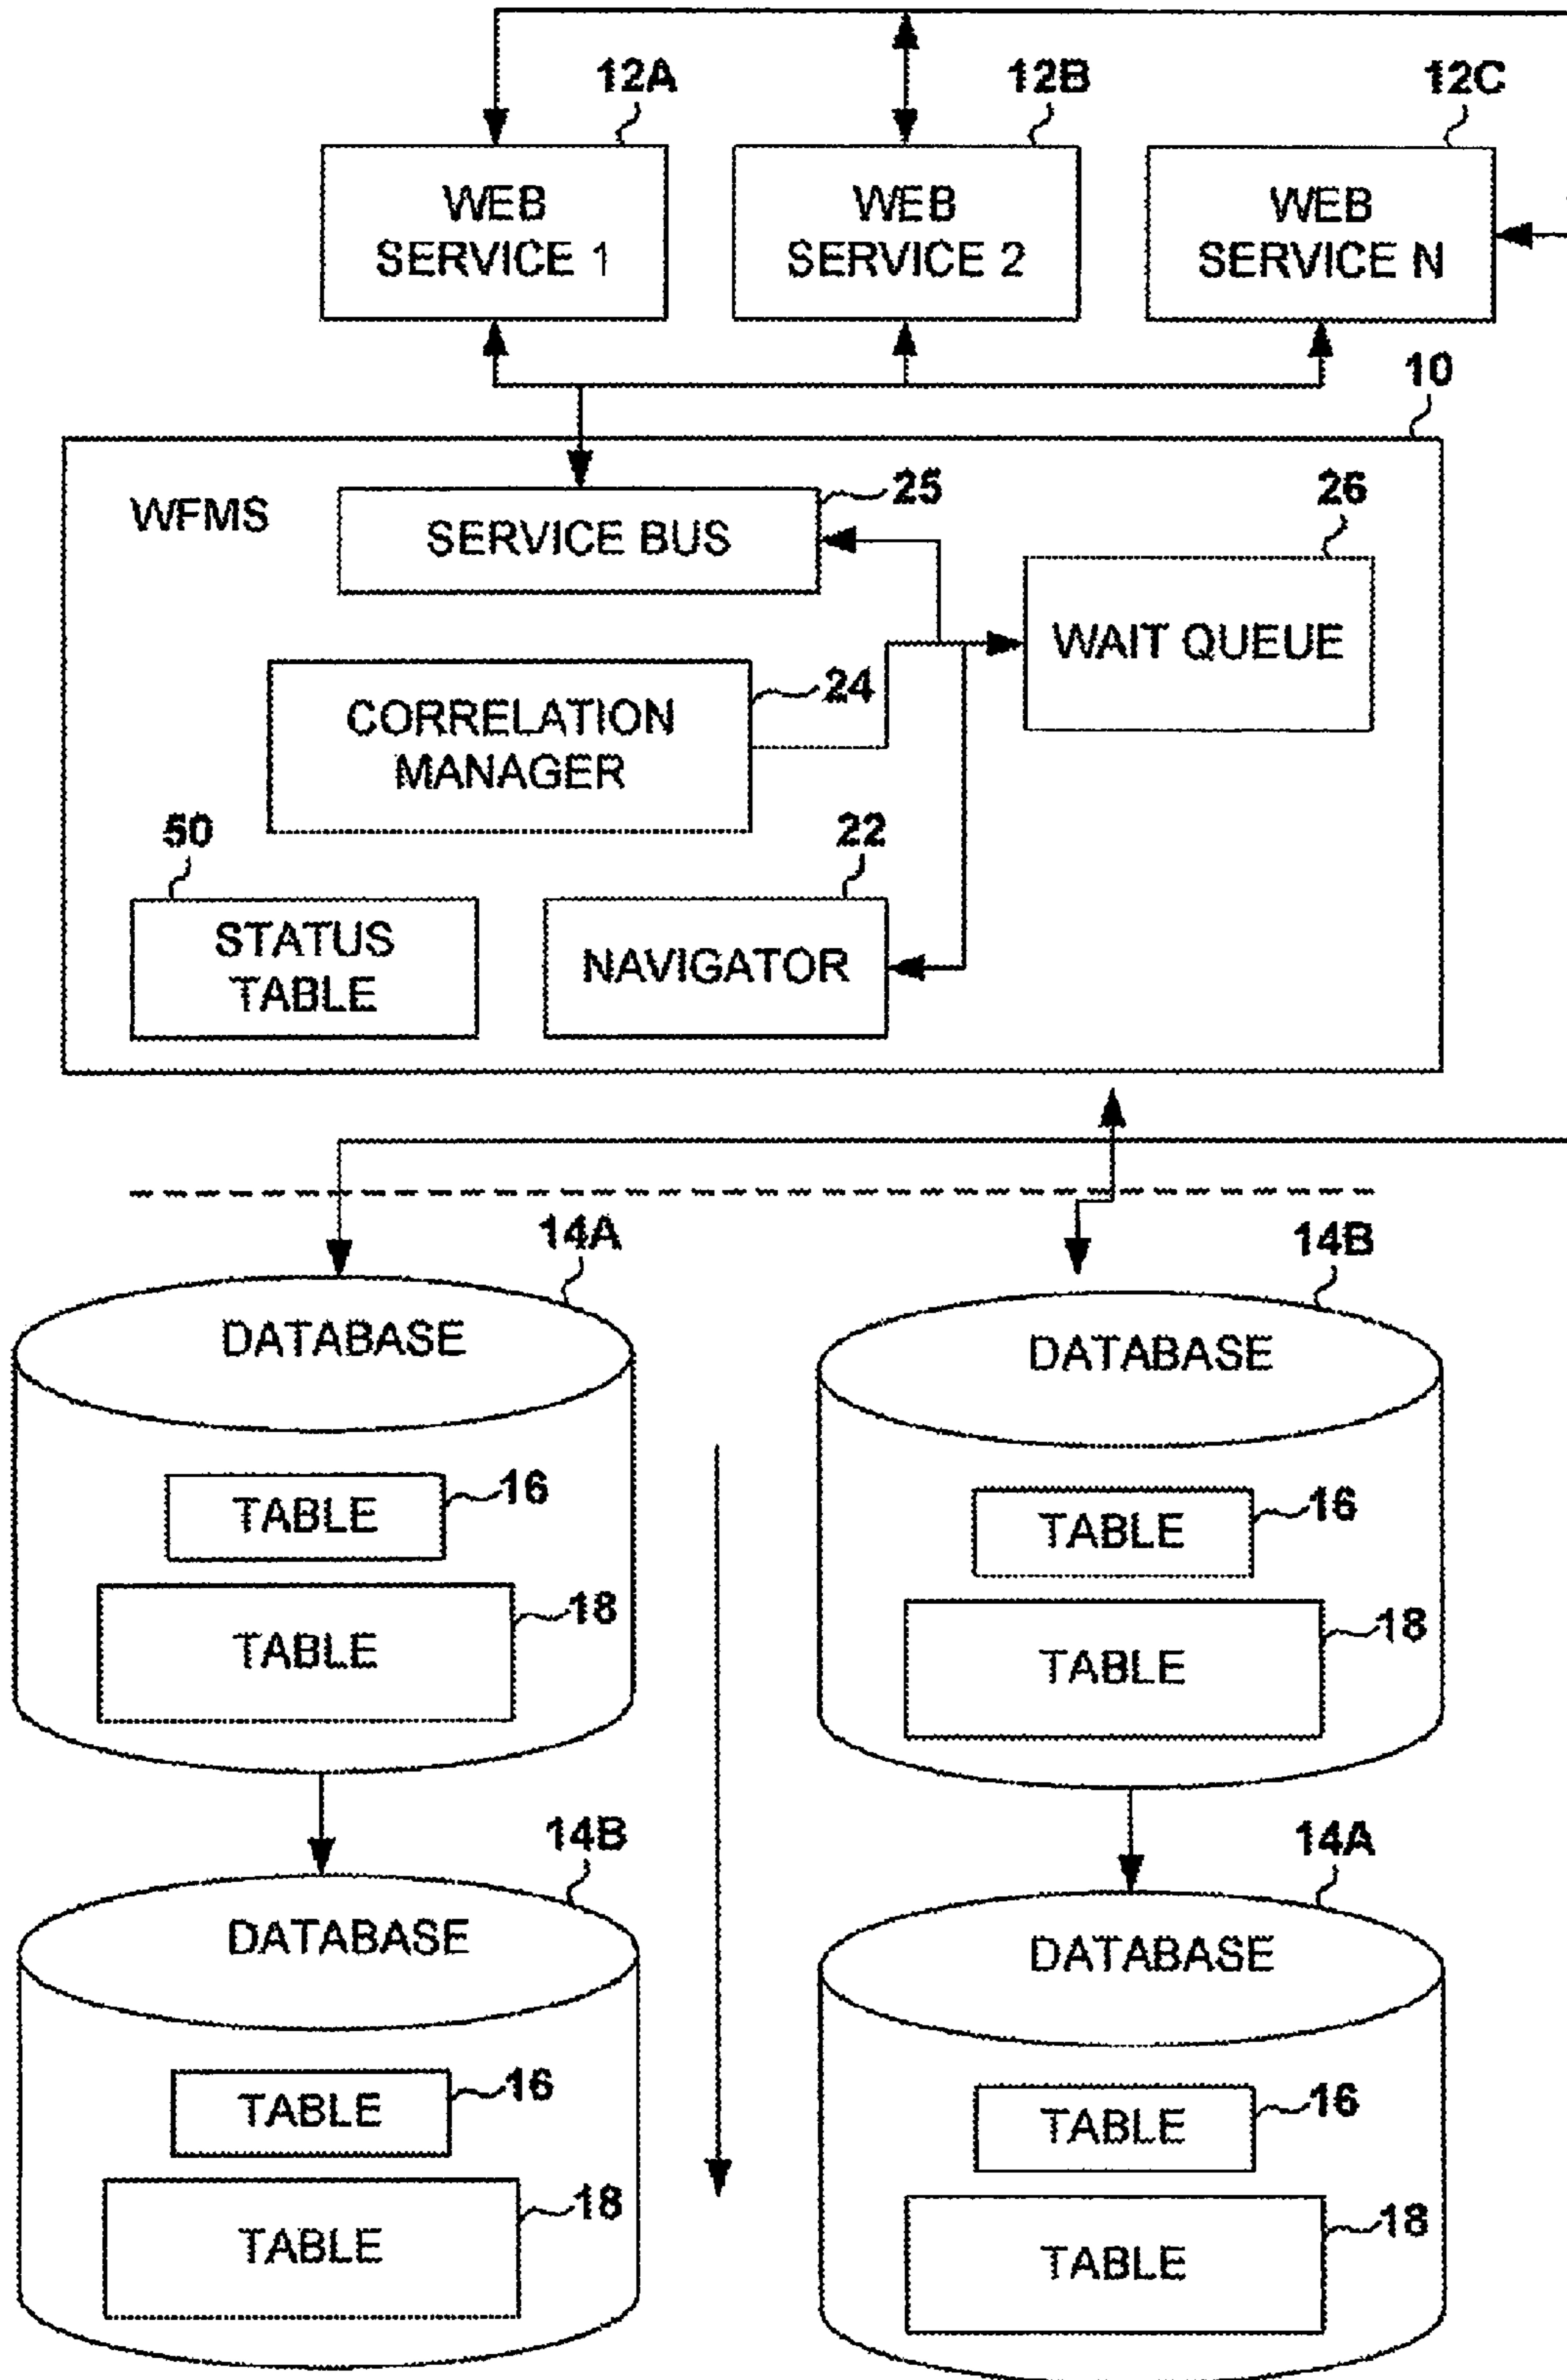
12A
WEB SERVICE 1

12B
WEB SERVICE 2

12C
WEB SERVICE N

10

WFMS

SERVICE BUS
25

26
WAIT QUEUE

CORRELATION MANAGER
24

50
STATUS TABLE

22
NAVIGATOR

14A
DATABASE
TABLE 16
TABLE 18

14B
DATABASE
TABLE 16
TABLE 18

14B
DATABASE
TABLE 16
TABLE 18

14A
DATABASE
TABLE 16
TABLE 18